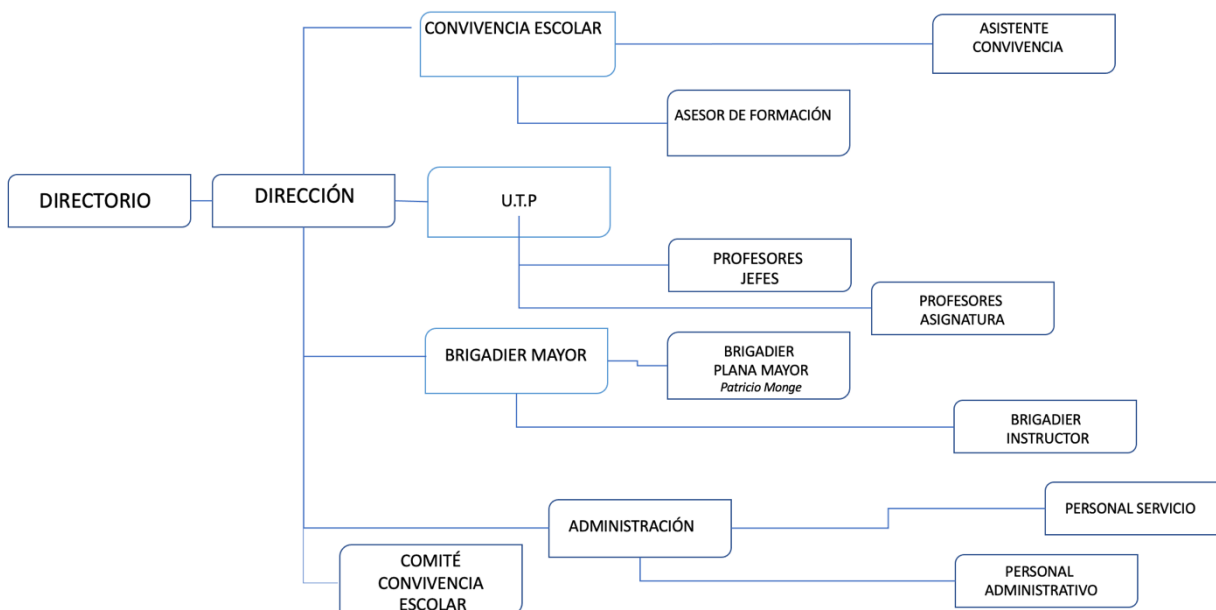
CONVIVENCIA ESCOLAR

ASISTENTE CONVIVENCIA

ASESOR DE FORMACIÓN

DIRECTORIO

DIRECCIÓN

U.T.P

PROFESORES JEFES

PROFESORES ASIGNATURA

BRIGADIER MAYOR

BRIGADIER PLANA MAYOR
Patricio Monge

BRIGADIER INSTRUCTOR

ADMINISTRACIÓN

PERSONAL SERVICIO

PERSONAL ADMINISTRATIVO

COMITÉ CONVIVENCIA ESCOLAR